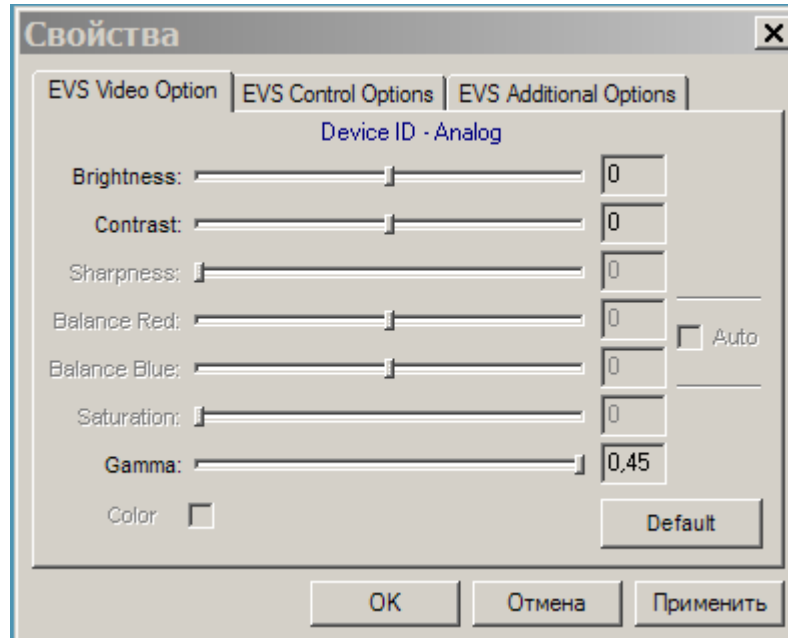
Свойства

×

EVS Video Option | EVS Control Options | EVS Additional Options

Device ID - Analog

Brightness: 0

Contrast: 0

Sharpness: 0

Balance Red: 0

Balance Blue: 0

Auto

Saturation: 0

Gamma: 0,45

Color

Default

OK

Отмена

Применить